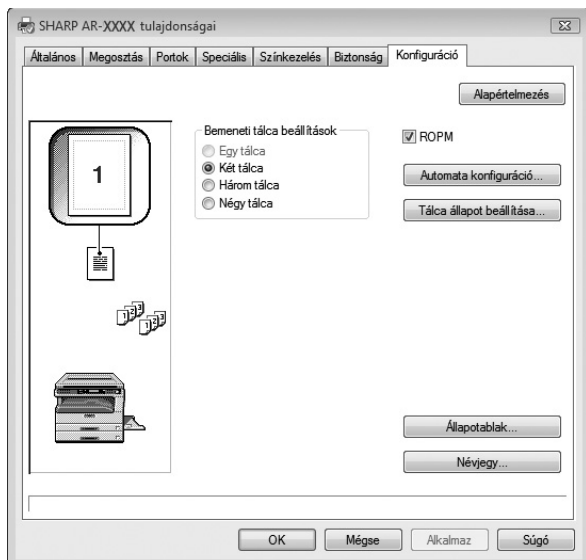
SHARP AR-XXXX tulajdonságai

Általános | Megosztás | Portok | Speciális | Színkezelés | Biztonság | Konfiguráció

Alapértelmezés

1

Bemeneti tálca beállítások
Egy tálca
Két tálca
Három tálca
Négy tálca

ROPM

Automata konfiguráció...

Tálca állapot beállítása...

Állapotablak...

Névjegy...

OK | Mégse | Alkalmaz | Súgó